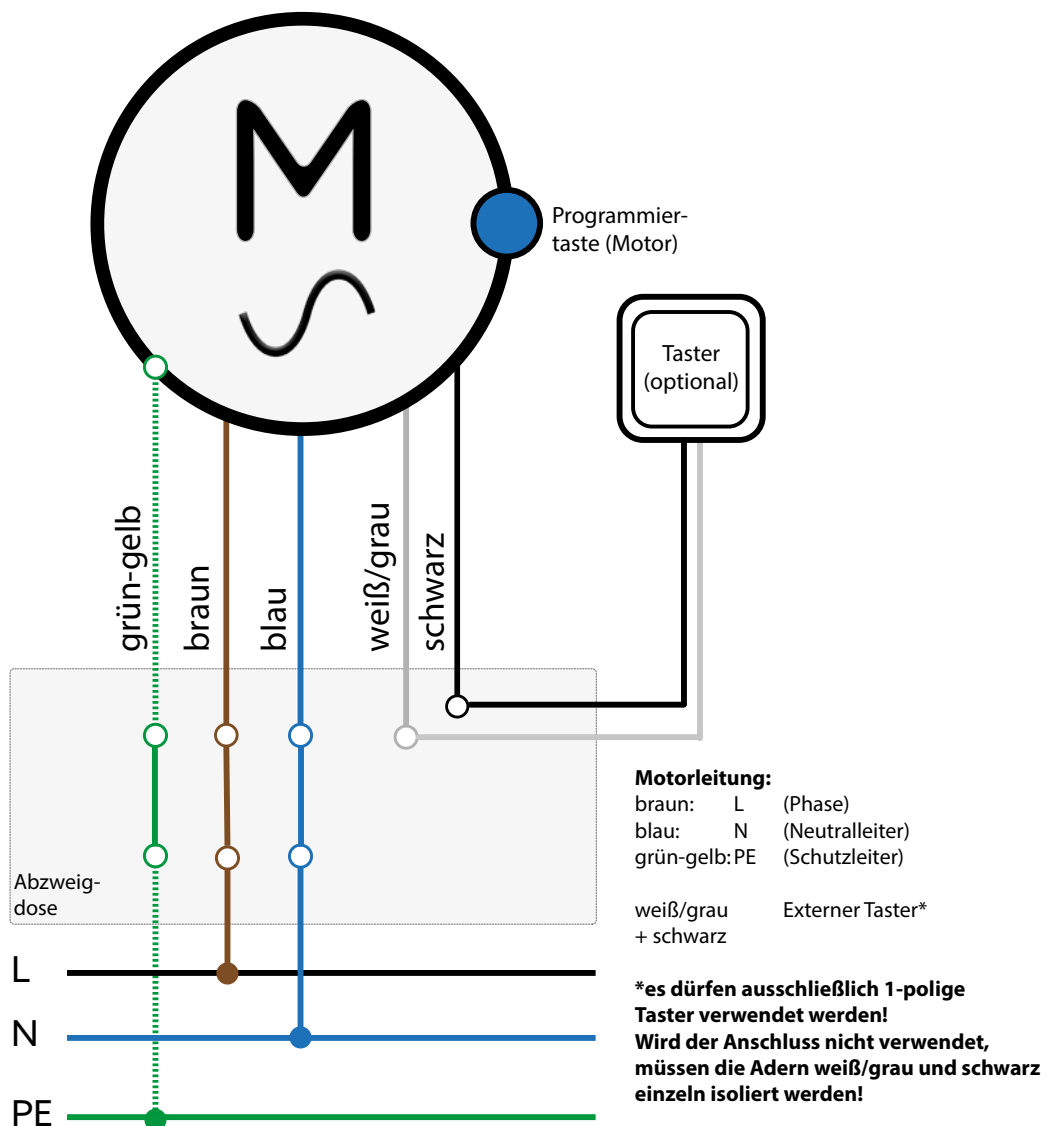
M

Programmiertaste (Motor)

Taster (optional)

grün-gelb

braun

blau

weiß/grau

schwarz

Abzweigdose

L

N

PE

**Motorleitung:**

| | | |
|---|---|---|
| braun: | L | (Phase) |
| blau: | N | (Neutralleiter) |
| grün-gelb: | PE | (Schutzleiter) |

weiß/grau + schwarz Externer Taster*

**\*es dürfen ausschließlich 1-polige Taster verwendet werden! Wird der Anschluss nicht verwendet, müssen die Adern weiß/grau und schwarz einzeln isoliert werden!**